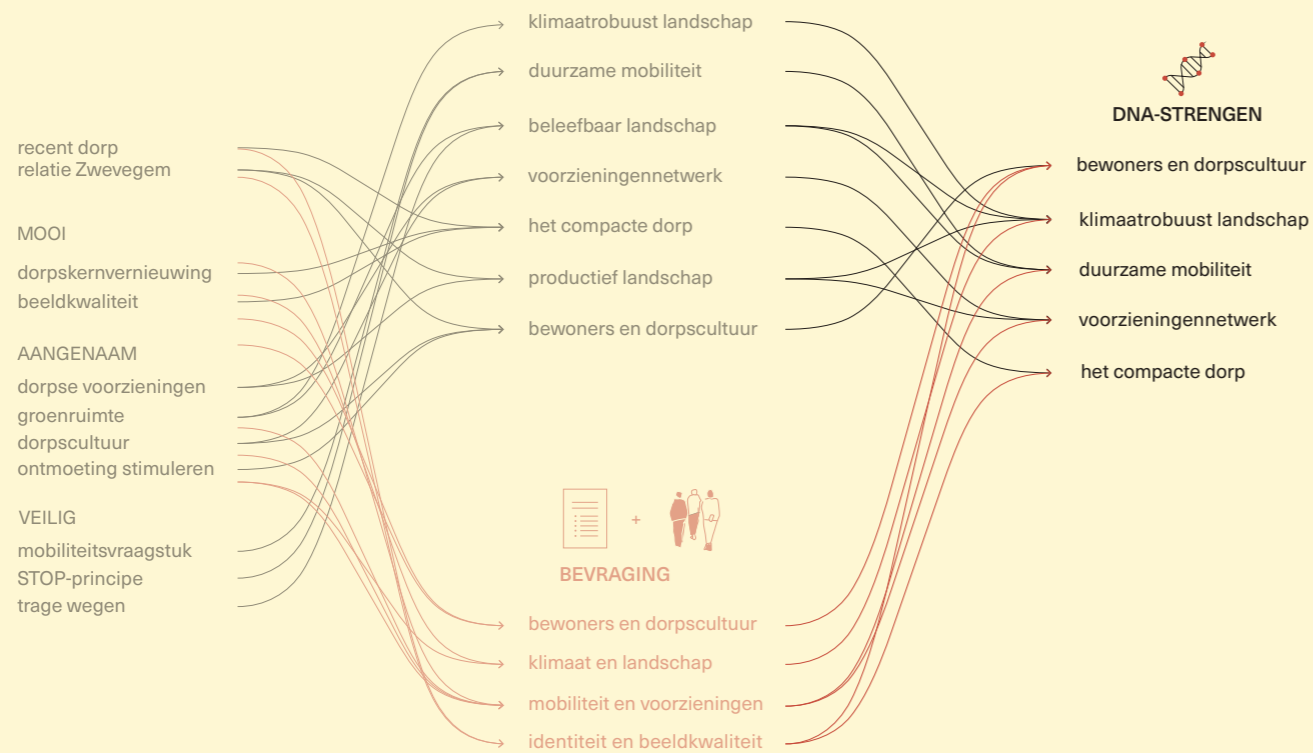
recent dorp
relatie Zwevegem

MOOI
dorpskernvernieuwing
beeldkwaliteit

AANGENAAM
dorpse voorzieningen
groenruimte
dorpscultuur
ontmoeting stimuleren

VEILIG
mobiliteitsvraagstuk
STOP-principe
trage wegen

klimaatrobuust landschap
duurzame mobiliteit
beleefbaar landschap
voorzieningennetwerk
het compacte dorp
productief landschap
bewoners en dorpscultuur

+

BEVRAGING

bewoners en dorpscultuur
klimaat en landschap
mobiliteit en voorzieningen
identiteit en beeldkwaliteit

DNA-STRENGEN
bewoners en dorpscultuur
klimaatrobuust landschap
duurzame mobiliteit
voorzieningennetwerk
het compacte dorp